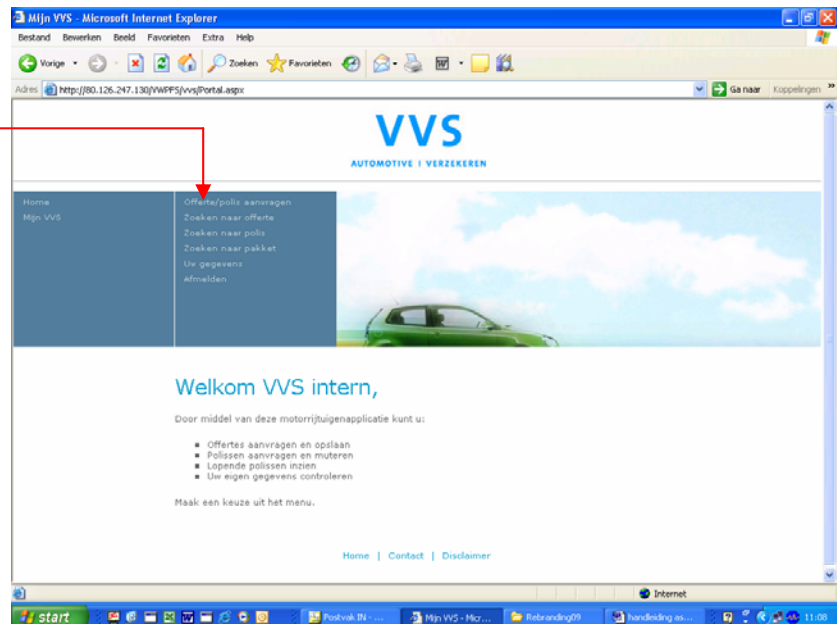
Mijn VVS - Microsoft Internet Explorer

Bestand Bewerken Beeld Favorieten Extra Help

Vorige Zoeken Favorieten

Adres http://80.126.247.130/VWPFS/vvs/Portal.aspx

Ga naar Koppelingen

VVS
AUTOMOTIVE I VERZEKEREN

Home
Mijn VVS

Offerte/polis aanvragen
Zoeken naar offerte
Zoeken naar polis
Zoeken naar pakket
Uw gegevens
Afmelden

Welkom VVS intern,

Door middel van deze motorrijtuigenapplicatie kunt u:

- Offertes aanvragen en opslaan
- Polissen aanvragen en muteren
- Lopende polissen inzien
- Uw eigen gegevens controleren

Maak een keuze uit het menu.

Home | Contact | Disclaimer

Internet

start Postvak IN - ... Mijn VVS - Micr... Rebranding09 handleiding as... 11:08